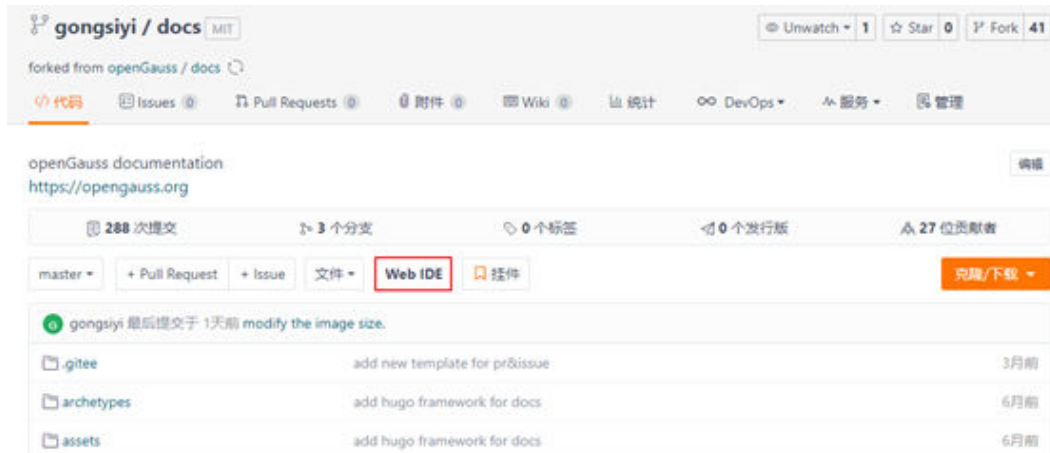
gongsiyi / docs MIT

Unwatch 1 Star 0 Fork 41

forked from openGauss / docs

代码 Issues 0 Pull Requests 0 附件 0 Wiki 0 统计 DevOps 服务 管理

openGauss documentation
https://opengauss.org

编辑

288 次提交 3 个分支 0 个标签 0 个发行版 27 位贡献者

master + Pull Request + Issue 文件 Web IDE 挂件 克隆/下载

gongsiyi 最后提交于 1天前 modify the image size.

| .gitee | add new template for pr&issue | 3月前 |
|---|---|---|
| archetypes | add hugo framework for docs | 6月前 |
| assets | add hugo framework for docs | 6月前 |